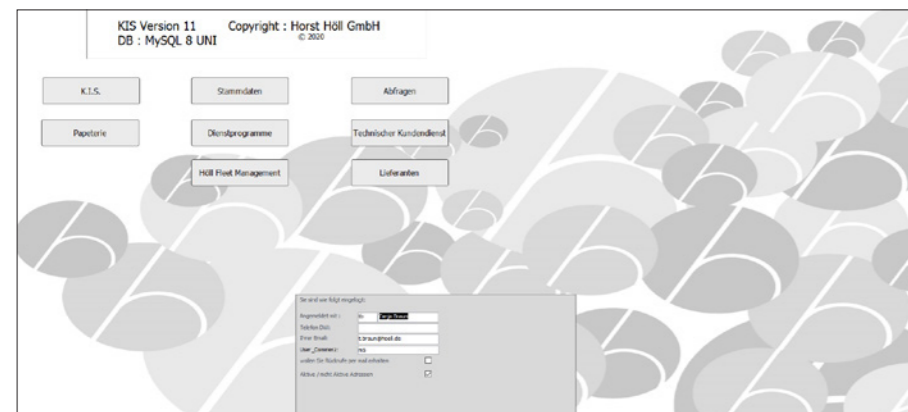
KIS Version 11 Copyright : Horst Höll GmbH
DB : MySQL 8 UNI © 2020

K.I.S.

Stammdaten

Abfragen

Papeterie

Dienstprogramme

Technischer Kundendienst

Höll Fleet Management

Lieferanten

Sie sind wie folgt eingeloggt:

Angemeldet mit : tb Tanja Braun

Telefon DW:

Ihre Email: t.braun@hoell.de

User_Comment: no

wollen Sie Rückrufe per mail erhalten

Aktive / nicht Aktive Adressen